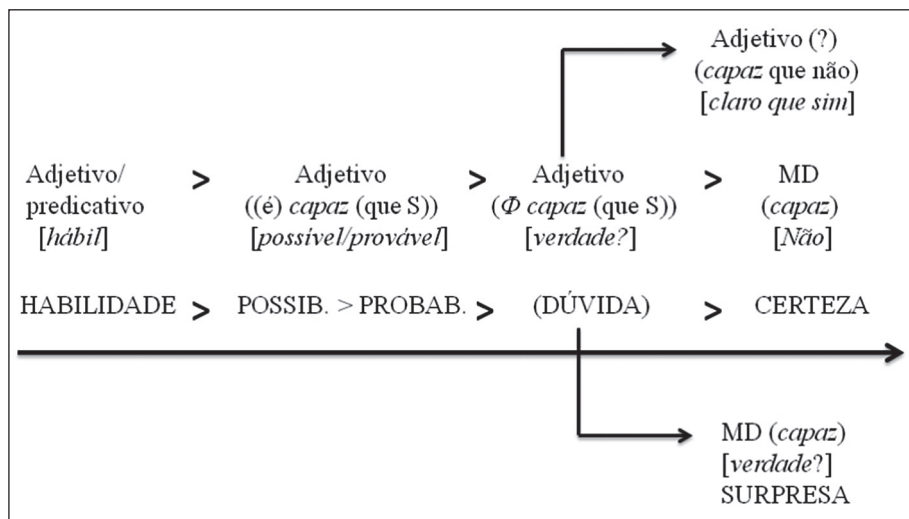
Adjetivo (?)
(capaz que não)
[claro que sim]

Adjetivo/ predicativo [hábil] > Adjetivo ((é) capaz (que S)) [possível/provável] > Adjetivo ($\Phi$ capaz (que S)) [verdade?] > MD (capaz) [Não]

HABILIDADE > POSSIB. > PROBAB. > (DÚVIDA) > CERTEZA

MD (capaz)
[verdade?]
SURPRESA